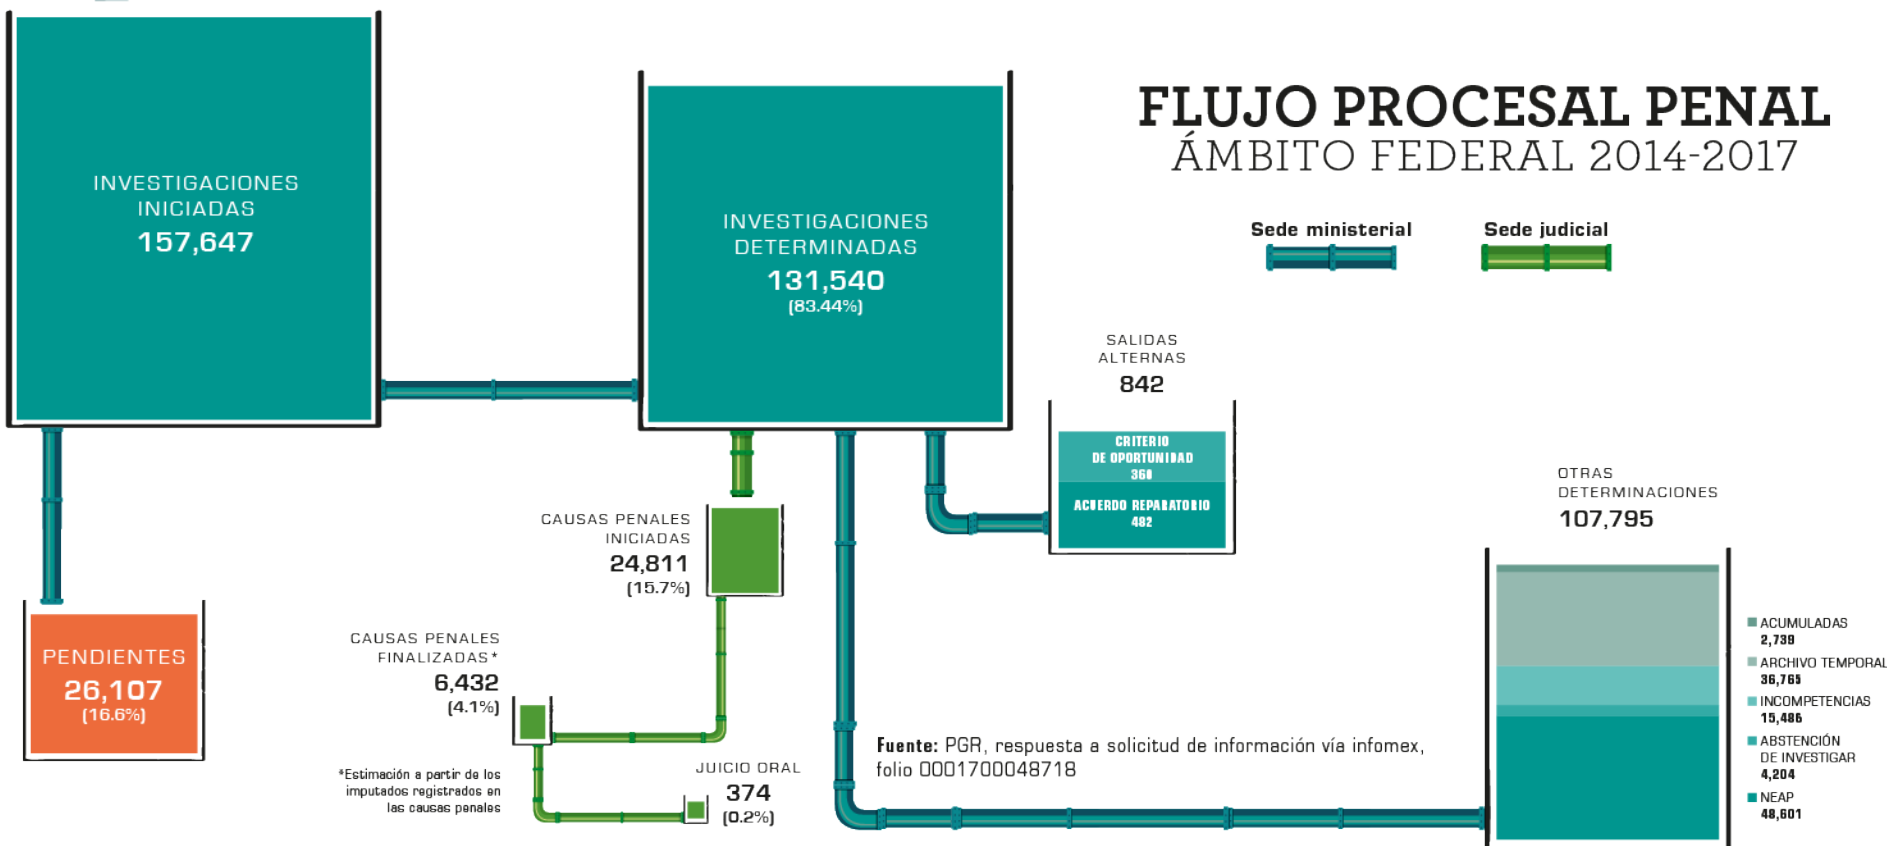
INVESTIGACIONES INICIADAS
157,647

INVESTIGACIONES DETERMINADAS
131,540
(83.44%)

FLUJO PROCESAL PENAL
ÁMBITO FEDERAL 2014-2017

Sede ministerial

Sede judicial

SALIDAS ALTERNAS
842

CRITERIO DE OPORTUNIDAD
360

ACUERDO REPARATORIO
482

OTRAS DETERMINACIONES
107,795

CAUSAS PENALES INICIADAS
24,811
(15.7%)

PENDIENTES
26,107
(16.6%)

CAUSAS PENALES FINALIZADAS*
6,432
(4.1%)

*Estimación a partir de los imputados registrados en las causas penales

JUICIO ORAL
374
(0.2%)

Fuente: PGR, respuesta a solicitud de información vía infomex, folio 0001700048718

ACUMULADAS
2,739

ARCHIVO TEMPORAL
36,765

INCOMPETENCIAS
15,486

ABSTENCIÓN DE INVESTIGAR
4,204

NEAP
48,601